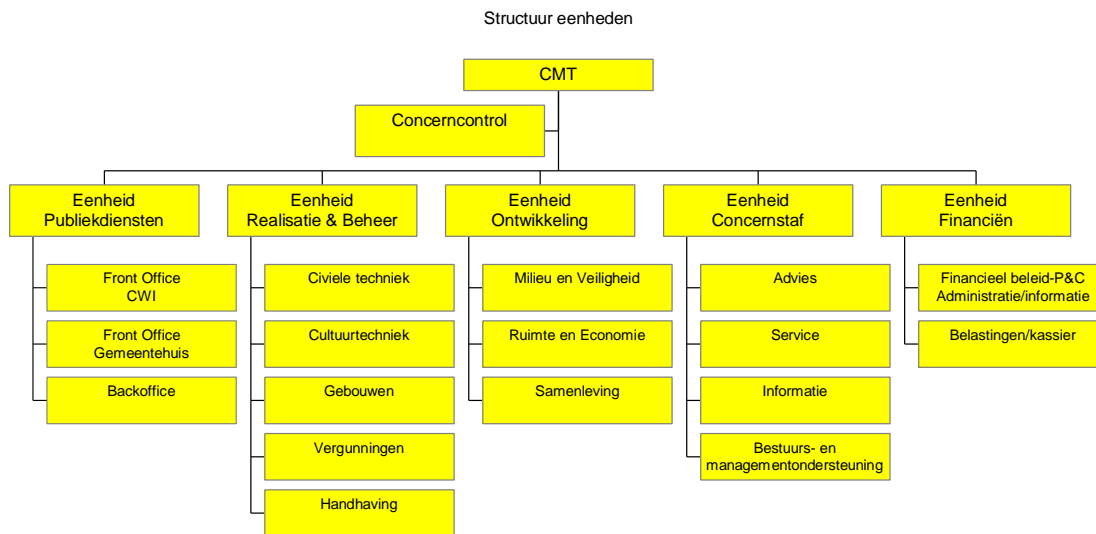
Structuur eenheden

CMT

Concerncontrol

Eenheid Publiekdiensten

Front Office CWI

Front Office Gemeentehuis

Backoffice

Eenheid Realisatie & Beheer

Civiele techniek

Cultuurtechniek

Gebouwen

Vergunningen

Handhaving

Eenheid Ontwikkeling

Milieu en Veiligheid

Ruimte en Economie

Samenleving

Eenheid Concernstaf

Advies

Service

Informatie

Bestuurs- en managementondersteuning

Eenheid Financiën

Financieel beleid-P&C Administratie/informatie

Belastingen/kassier